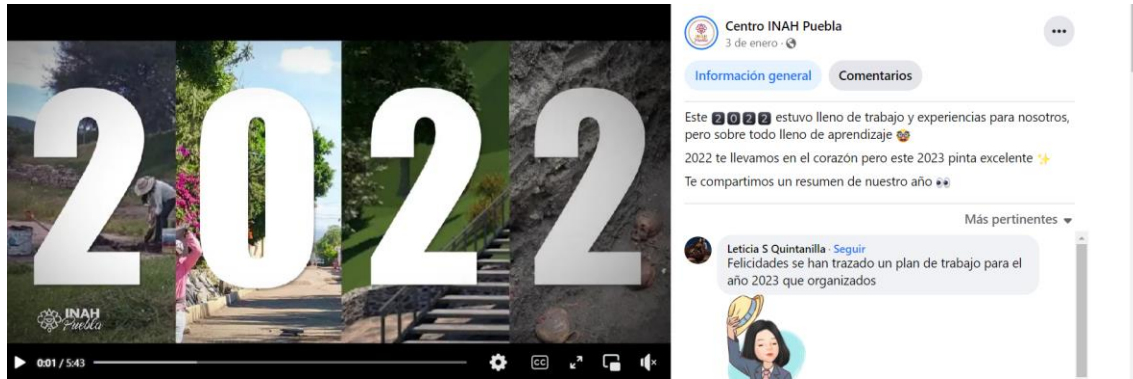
2022

INAH Puebla

0:01 / 5:43

CC

Centro INAH Puebla
3 de enero ·

Información general
Comentarios

Este 2022 estuvo lleno de trabajo y experiencias para nosotros, pero sobre todo lleno de aprendizaje

2022 te llevamos en el corazón pero este 2023 pinta excelente

Te compartimos un resumen de nuestro año

Más pertinentes

Leticia S Quintanilla · Seguir
Felicidades se han trazado un plan de trabajo para el año 2023 que organizados